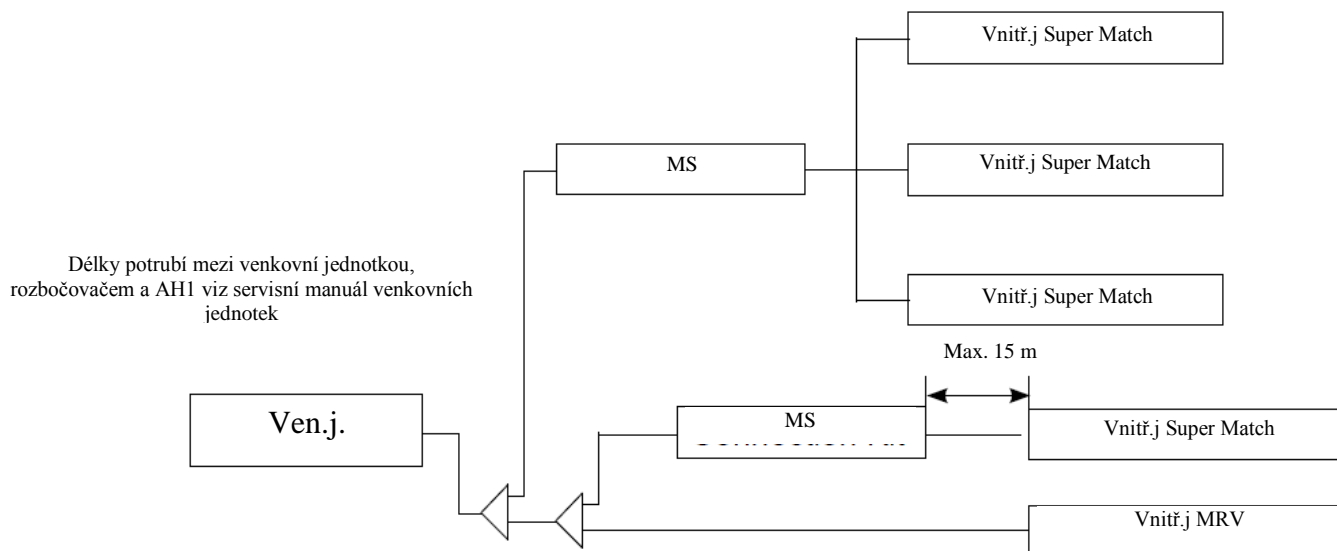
Vnitř.j Super Match

MS

Vnitř.j Super Match

Délky potrubí mezi venkovní jednotkou, rozbočovačem a AH1 viz servisní manuál venkovních jednotek

Vnitř.j Super Match

Max. 15 m

Ven.j.

MS

Connection Kit

Vnitř.j Super Match

Vnitř.j MRV